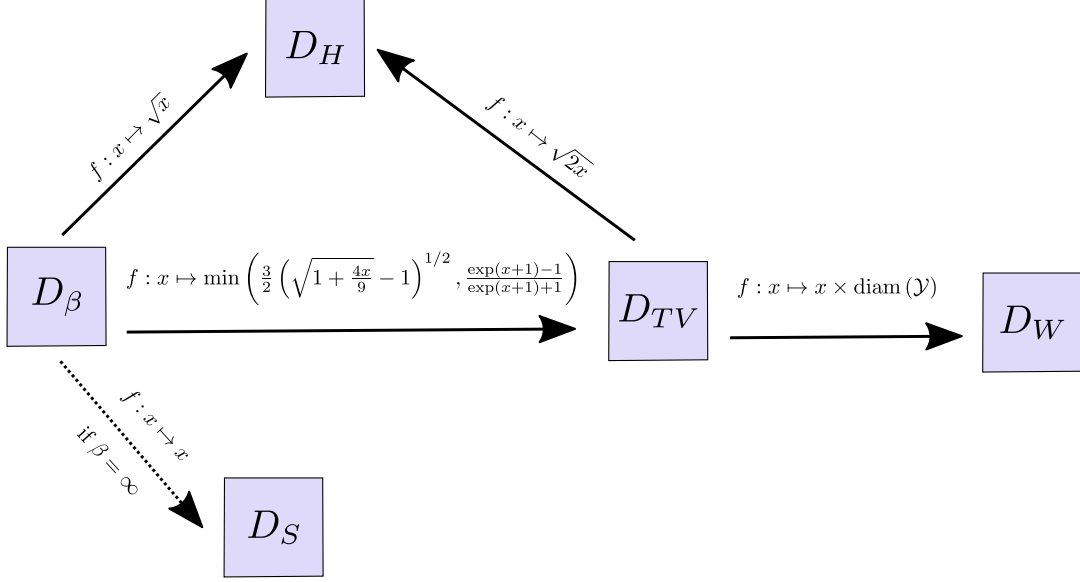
$D_H$

$f : x \mapsto \sqrt{x}$

$f : x \mapsto \sqrt{2x}$

$D_\beta$

$f : x \mapsto \min\left(\frac{3}{2}\left(\sqrt{1+\frac{4x}{9}}-1\right)^{1/2}, \frac{\exp(x+1)-1}{\exp(x+1)+1}\right)$

$D_{TV}$

$f : x \mapsto x \times \mathrm{diam}\,(\mathcal{Y})$

$D_W$

$f : x \mapsto x$

if $\beta = \infty$

$D_S$